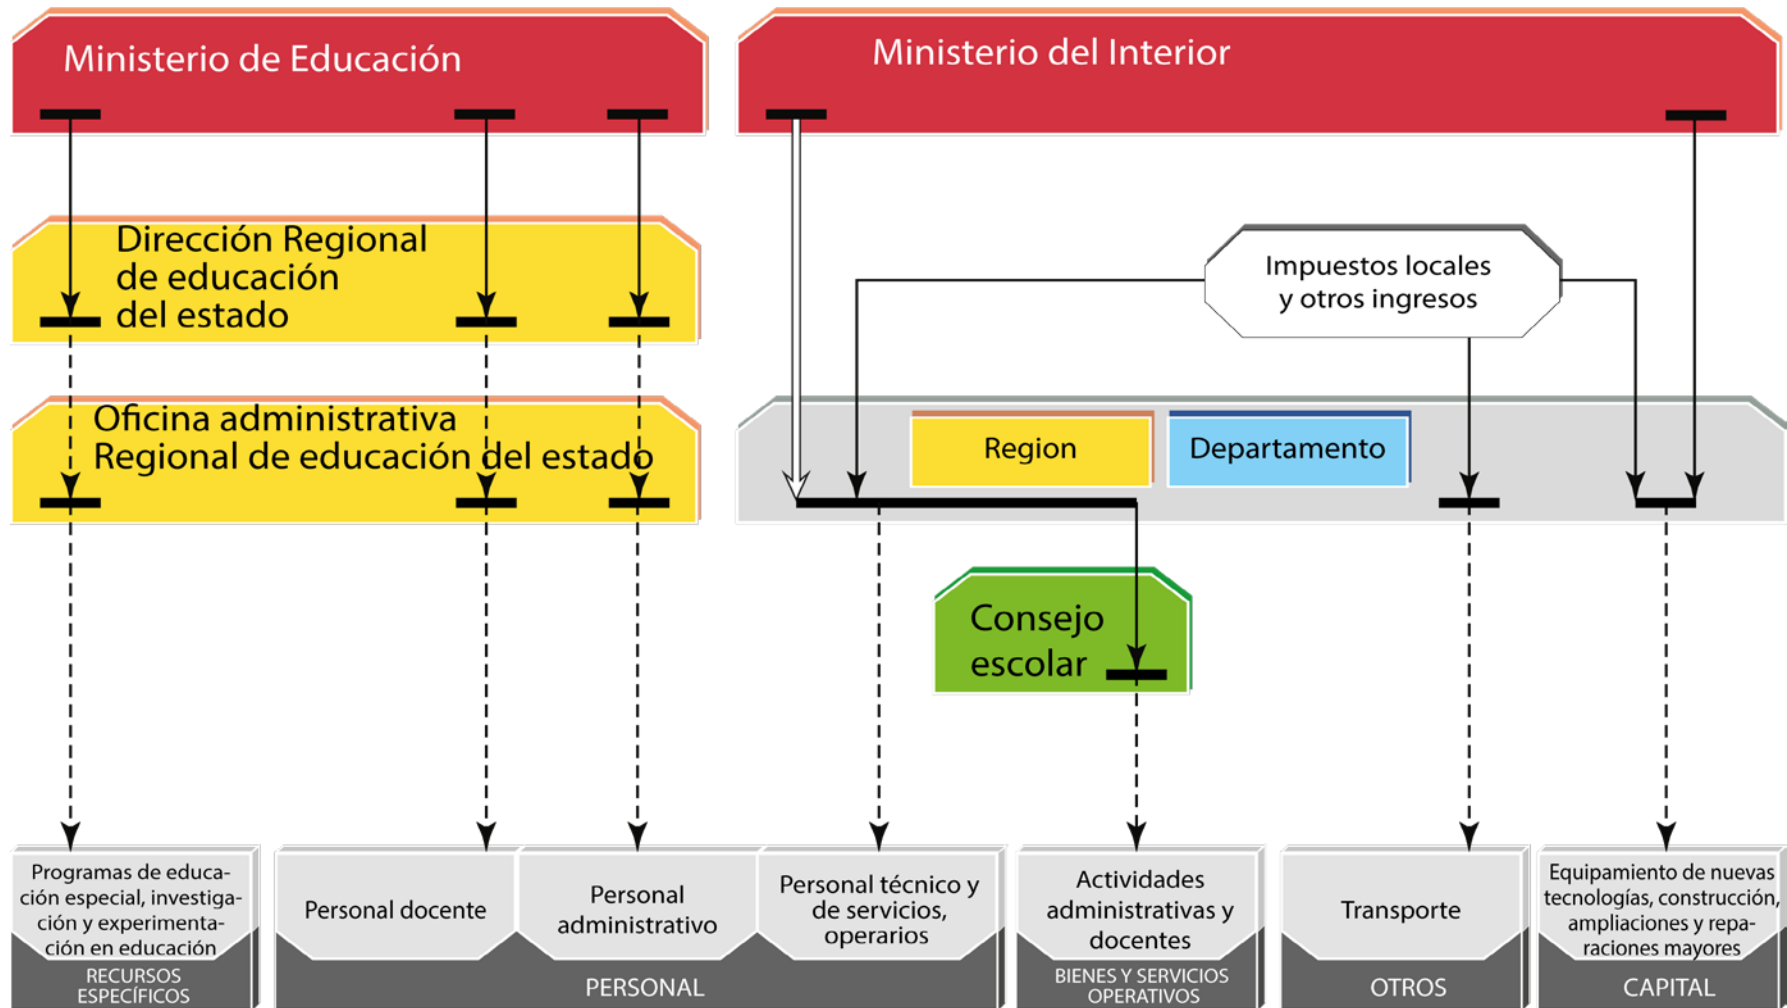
Ministerio de Educación

Ministerio del Interior

Dirección Regional de educación del estado

Impuestos locales y otros ingresos

Oficina administrativa Regional de educación del estado

Region

Departamento

Consejo escolar

Programas de educación especial, investigación y experimentación en educación

RECURSOS ESPECÍFICOS

Personal docente

Personal administrativo

Personal técnico y de servicios, operarios

PERSONAL

Actividades administrativas y docentes

BIENES Y SERVICIOS OPERATIVOS

Transporte

OTROS

Equipamiento de nuevas tecnologías, construcción, ampliaciones y reparaciones mayores

CAPITAL